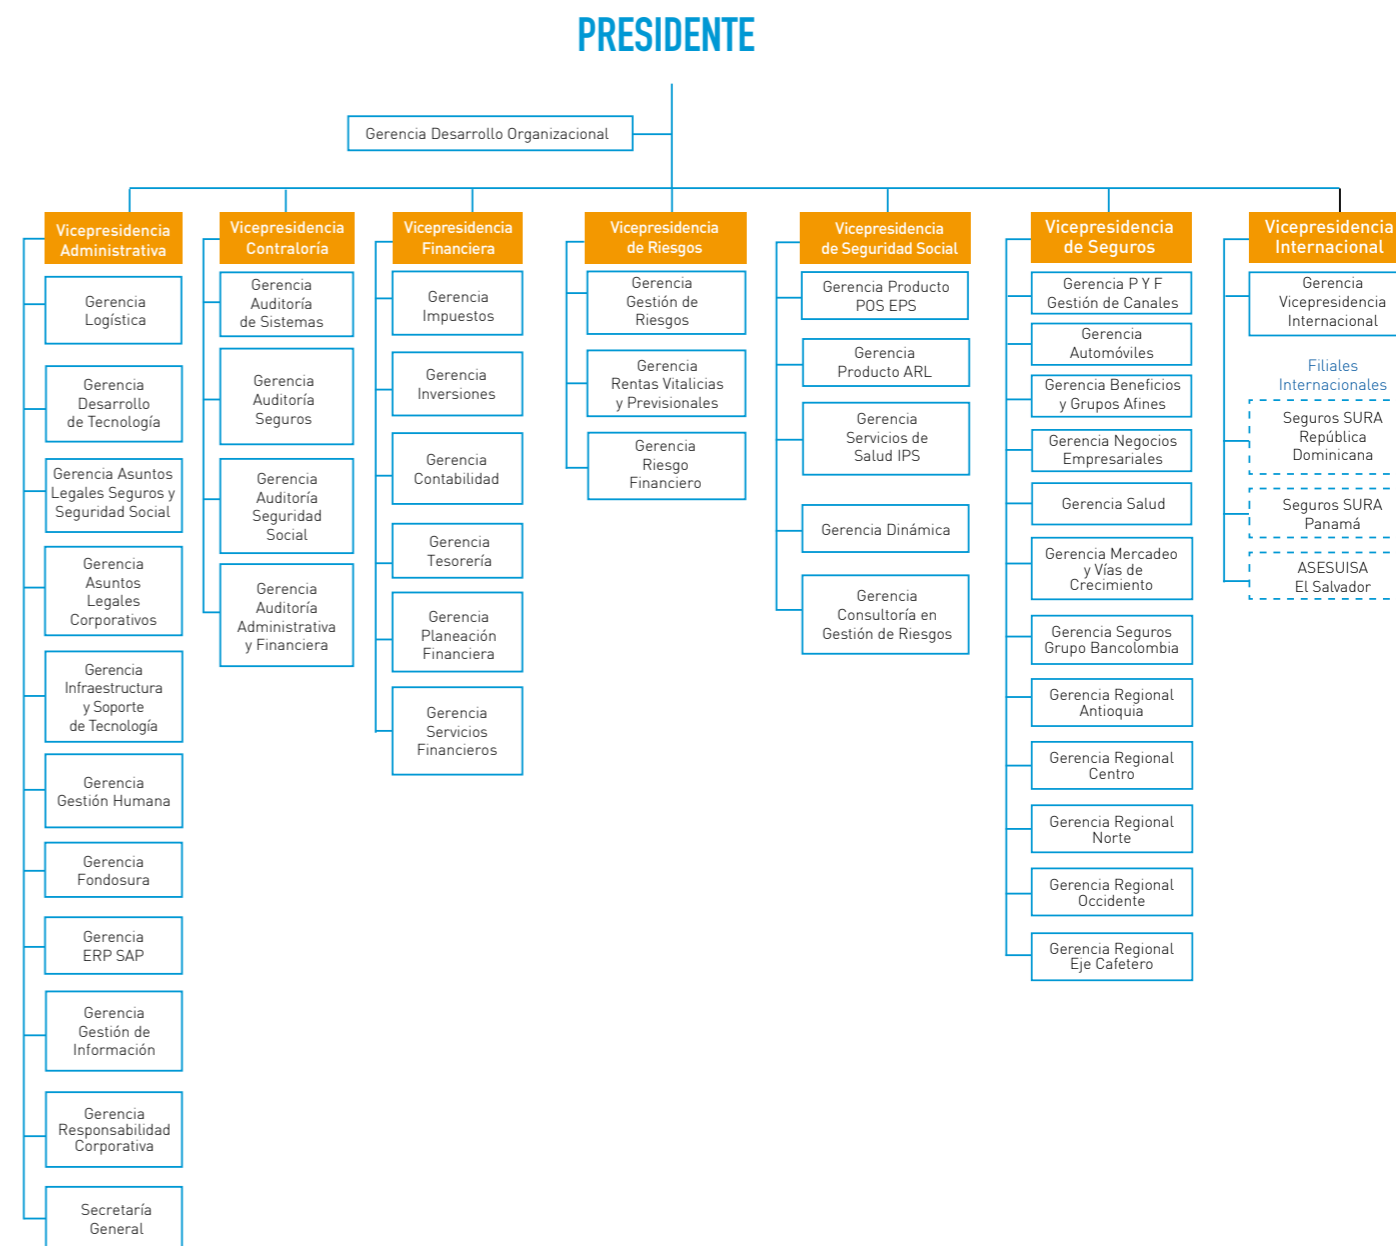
PRESIDENTE

Gerencia Desarrollo Organizacional

Vicepresidencia Administrativa

Gerencia Logística

Gerencia Desarrollo de Tecnología

Gerencia Asuntos Legales Seguros y Seguridad Social

Gerencia Asuntos Legales Corporativos

Gerencia Infraestructura y Soporte de Tecnología

Gerencia Gestión Humana

Gerencia Fondosura

Gerencia ERP SAP

Gerencia Gestión de Información

Gerencia Responsabilidad Corporativa

Secretaría General

Vicepresidencia Contraloría

Gerencia Auditoría de Sistemas

Gerencia Auditoría Seguros

Gerencia Auditoría Seguridad Social

Gerencia Auditoría Administrativa y Financiera

Vicepresidencia Financiera

Gerencia Impuestos

Gerencia Inversiones

Gerencia Contabilidad

Gerencia Tesorería

Gerencia Planeación Financiera

Gerencia Servicios Financieros

Vicepresidencia de Riesgos

Gerencia Gestión de Riesgos

Gerencia Rentas Vitalicias y Previsionales

Gerencia Riesgo Financiero

Vicepresidencia de Seguridad Social

Gerencia Producto POS EPS

Gerencia Producto ARL

Gerencia Servicios de Salud IPS

Gerencia Dinámica

Gerencia Consultoría en Gestión de Riesgos

Vicepresidencia de Seguros

Gerencia P Y F Gestión de Canales

Gerencia Automóviles

Gerencia Beneficios y Grupos Afines

Gerencia Negocios Empresariales

Gerencia Salud

Gerencia Mercadeo y Vías de Crecimiento

Gerencia Seguros Grupo Bancolombia

Gerencia Regional Antioquia

Gerencia Regional Centro

Gerencia Regional Norte

Gerencia Regional Occidente

Gerencia Regional Eje Cafetero

Vicepresidencia Internacional

Gerencia Vicepresidencia Internacional

Filiales Internacionales

Seguros SURA República Dominicana

Seguros SURA Panamá

ASESUISA El Salvador